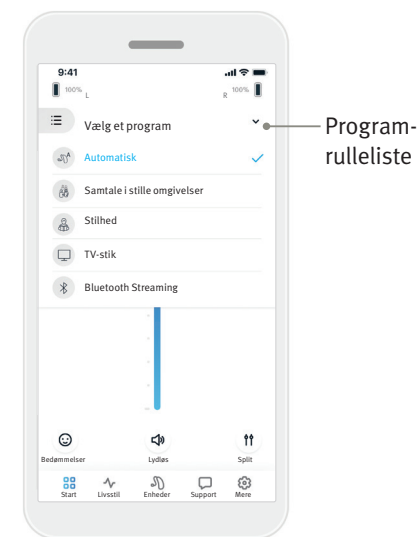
9:41

100% L

R 100%

Vælg et program

Automatisk

Samtale i stille omgivelser

Stilhed

TV-stik

Bluetooth Streaming

Bedømmelser

Lydløs

Split

Start

Livsstil

Enheder

Support

Mere

Programrulleliste